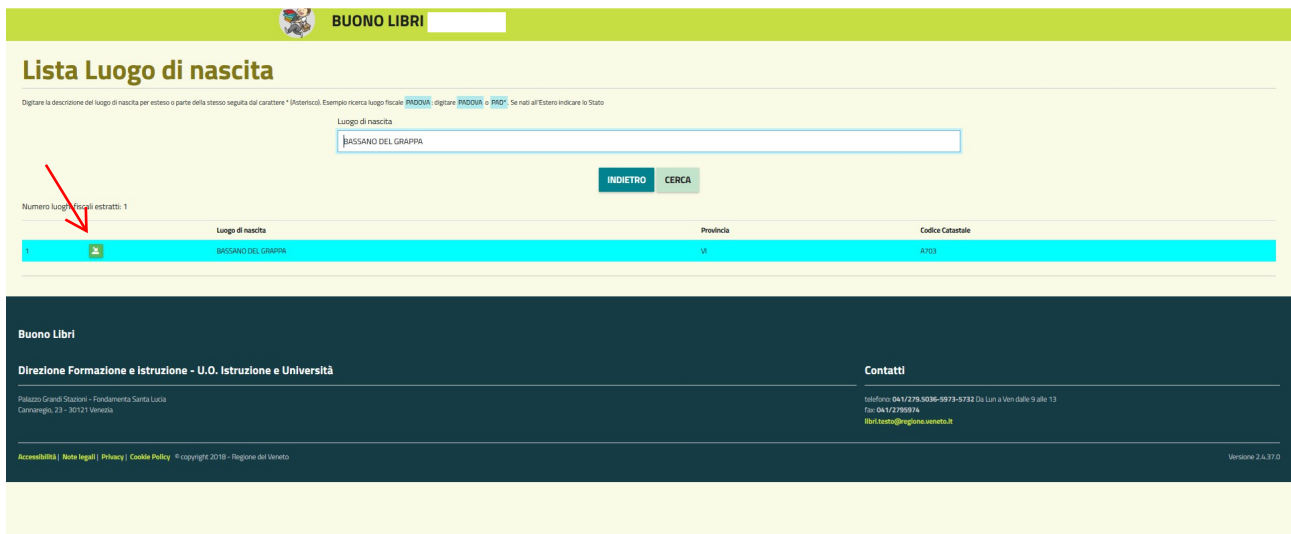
BUONO LIBRI

Lista Luogo di nascita

Digitare la descrizione del luogo di nascita per esteso o parte della stesso seguita dal carattere * (Asterisco). Esempio ricerca luogo fiscale PADOVA : digitare PADOVA o PAD*. Se nati all'Estero indicare lo Stato

Luogo di nascita

BASSANO DEL GRAPPA

INDIETRO CERCA

Numero luoghi fiscali estratti: 1

| | | Luogo di nascita | Provincia | Codice Catastale |
|---|---|---|---|---|
| 1 | | BASSANO DEL GRAPPA | VI | A703 |

Buono Libri

Direzione Formazione e istruzione - U.O. Istruzione e Università

Palazzo Grandi Stazioni - Fondamenta Santa Lucia
Cannaregio, 23 - 30121 Venezia

Contatti

telefono: 041/279.5036-5973-5732 Da Lun a Ven dalle 9 alle 13
fax: 041/2795974
libri.testo@regione.veneto.it

Accessibilità | Note legali | Privacy | Cookie Policy © copyright 2018 - Regione del Veneto

Versione 2.4.37.0